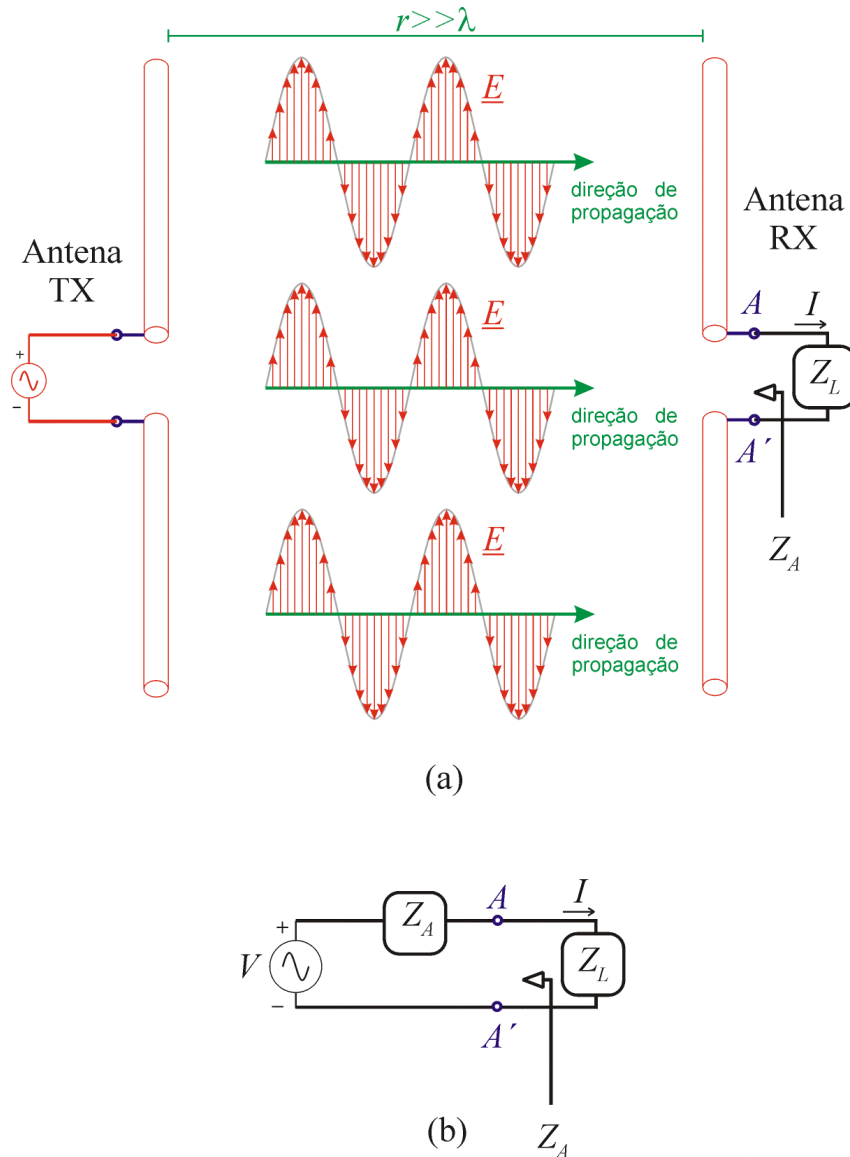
$r >> \lambda$

Antena TX

+

−

$\underline{E}$

direção de propagação

$\underline{E}$

direção de propagação

$\underline{E}$

direção de propagação

Antena RX

$A$

$\vec{I}$

$Z_L$

$A'$

$Z_A$

(a)

+

$V$

−

$Z_A$

$A$

$\vec{I}$

$Z_L$

$A'$

$Z_A$

(b)